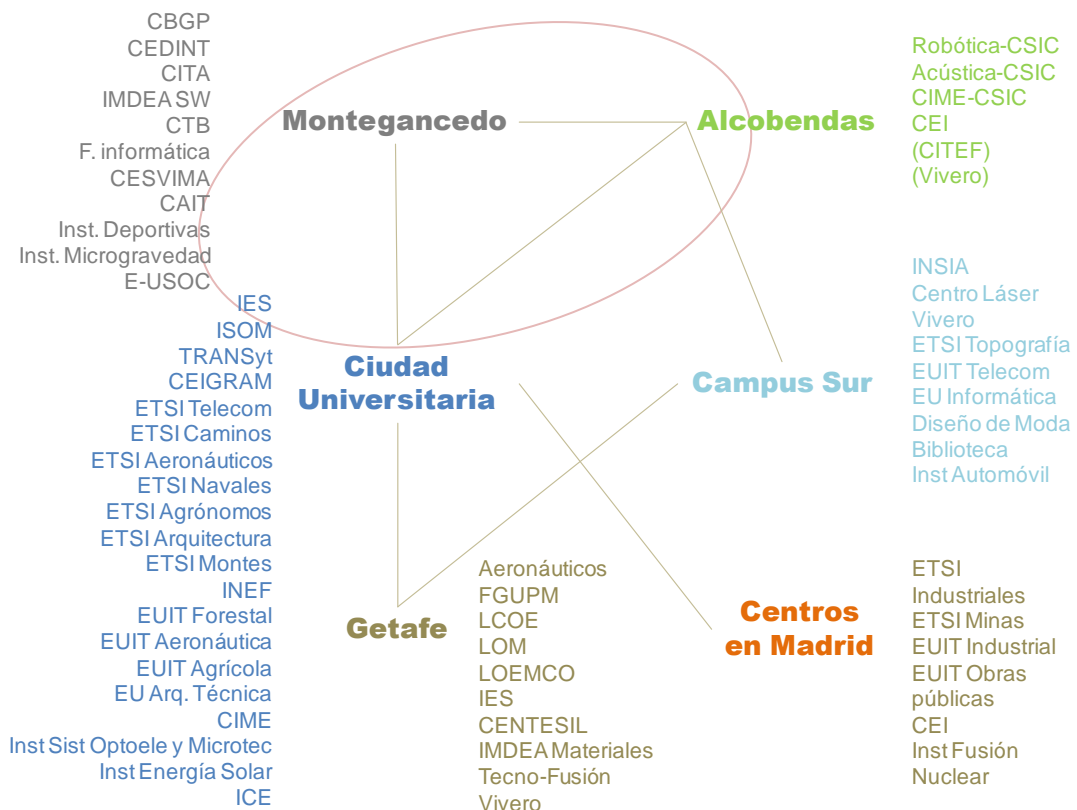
CBGP
CEDINT
CITA
IMDEA SW
CTB
F. informática
CESVIMA
CAIT
Inst. Deportivas
Inst. Microgravedad
E-USOC

Montegancedo

Alcobendas

Robótica-CSIC
Acústica-CSIC
CIME-CSIC
CEI
(CITEF)
(Vivero)

IES
ISOM
TRANSyt
CEIGRAM
ETSI Telecom
ETSI Caminos
ETSI Aeronáuticos
ETSI Navales
ETSI Agrónomos
ETSI Arquitectura
ETSI Montes
INEF
EUIT Forestal
EUIT Aeronáutica
EUIT Agrícola
EU Arq. Técnica
CIME
Inst Sist Optoele y Microtec
Inst Energía Solar
ICE

Ciudad Universitaria

INSIA
Centro Láser
Vivero
ETSI Topografía
EUIT Telecom
EU Informática
Diseño de Moda
Biblioteca
Inst Automóvil

Campus Sur

Getafe

Aeronáuticos
FGUPM
LCOE
LOM
LOEMCO
IES
CENTESIL
IMDEA Materiales
Tecno-Fusión
Vivero

Centros en Madrid

ETSI Industriales
ETSI Minas
EUIT Industrial
EUIT Obras públicas
CEI
Inst Fusión Nuclear